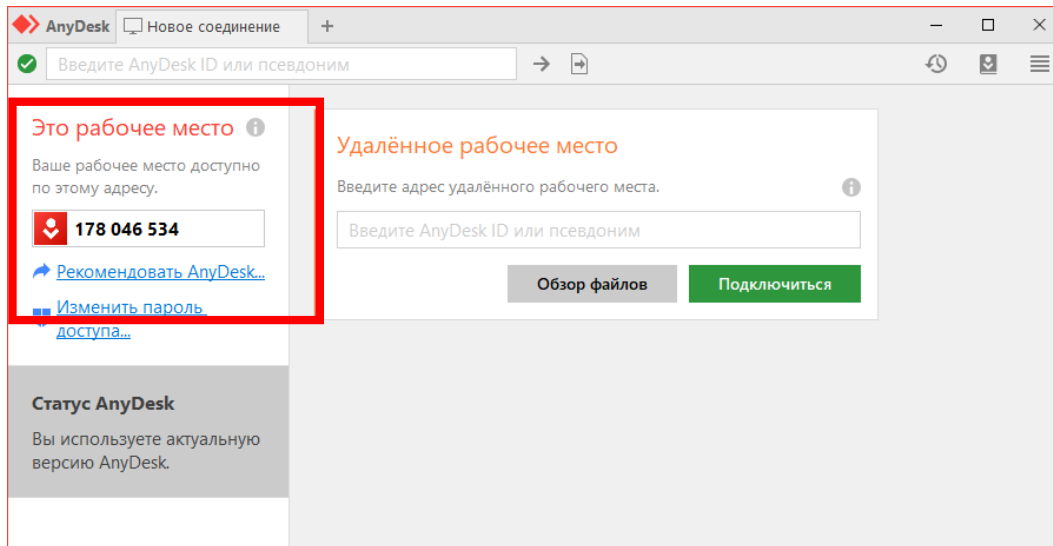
AnyDesk Новое соединение +

Введите AnyDesk ID или псевдоним

Это рабочее место

Ваше рабочее место доступно по этому адресу.

178 046 534

Рекомендовать AnyDesk...

Изменить пароль доступа...

Статус AnyDesk

Вы используете актуальную версию AnyDesk.

Удалённое рабочее место

Введите адрес удалённого рабочего места.

Введите AnyDesk ID или псевдоним

Обзор файлов

Подключиться